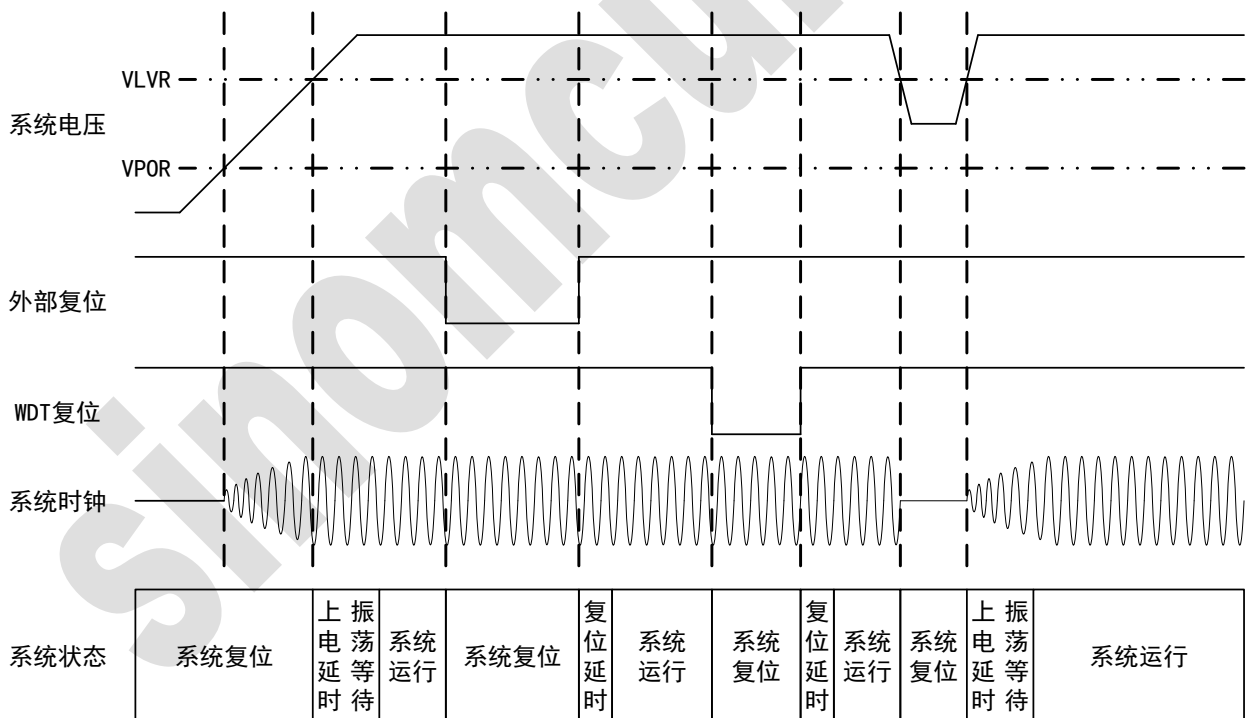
VLVR

系统电压

VPOR

外部复位

WDT复位

系统时钟

系统状态

| 系统复位 | 上电延时 | 振荡等待 | 系统运行 | 系统复位 | 复位延时 | 系统运行 | 系统复位 | 复位延时 | 系统运行 | 系统复位 | 上电延时 | 振荡等待 | 系统运行 |
|---|---|---|---|---|---|---|---|---|---|---|---|---|---|

sinomcu